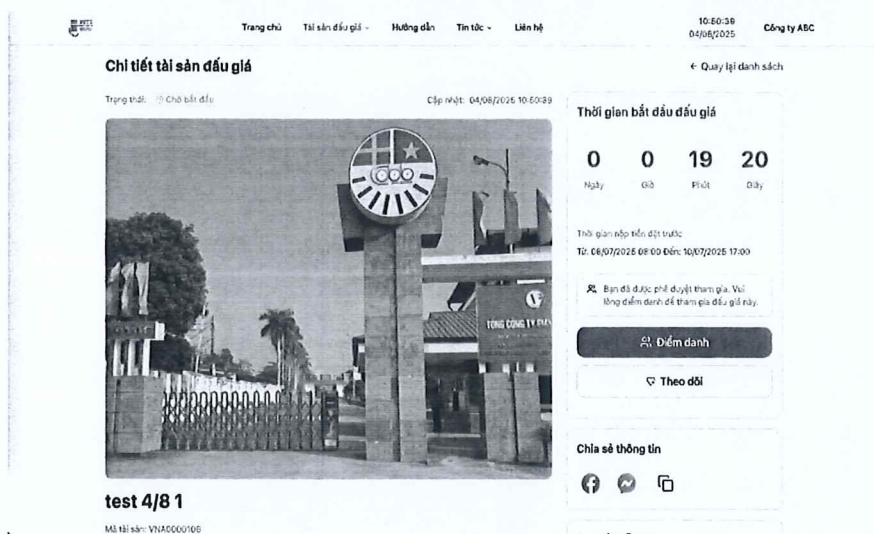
Trang chủ Tài sản đấu giá ⌄ Hướng dẫn Tin tức ⌄ Liên hệ

10:50:39
04/08/2025

Công ty ABC

Chi tiết tài sản đấu giá

← Quay lại danh sách

Trạng thái: Chờ bắt đầu

Cập nhật: 04/08/2025 10:50:39

TỔNG CÔNG TY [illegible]

Thời gian bắt đầu đấu giá

| 0 | 0 | 19 | 20 |
|---|---|---|---|
| Ngày | Giờ | Phút | Giây |

Thời gian nộp tiền đặt trước
Từ: 08/07/2025 08:00 Đến: 10/07/2025 17:00

Bạn đã được phê duyệt tham gia. Vui lòng điểm danh để tham gia đấu giá này.

Điểm danh

Theo dõi

Chia sẻ thông tin

test 4/8 1

Mã tài sản: VNA0000108